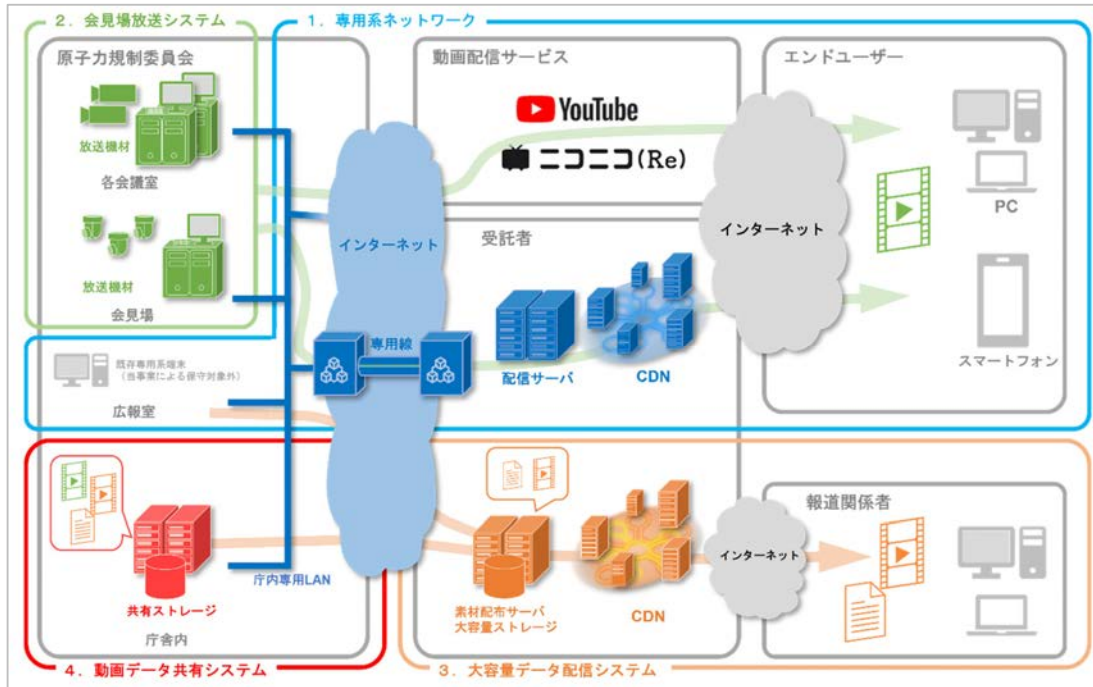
2．会見場放送システム

1．専用系ネットワーク

原子力規制委員会

放送機材

各会議室

放送機材

会見場

既存専用系端末
（当事案による保守対象外）

広報室

動画配信サービス

YouTube

ニコニコ(Re)

インターネット

受託者

専用線

配信サーバ

CDN

インターネット

エンドユーザー

PC

スマートフォン

共有ストレージ

庁舎内

庁内専用LAN

素材配布サーバ
大容量ストレージ

CDN

インターネット

報道関係者

4．動画データ共有システム

3．大容量データ配信システム